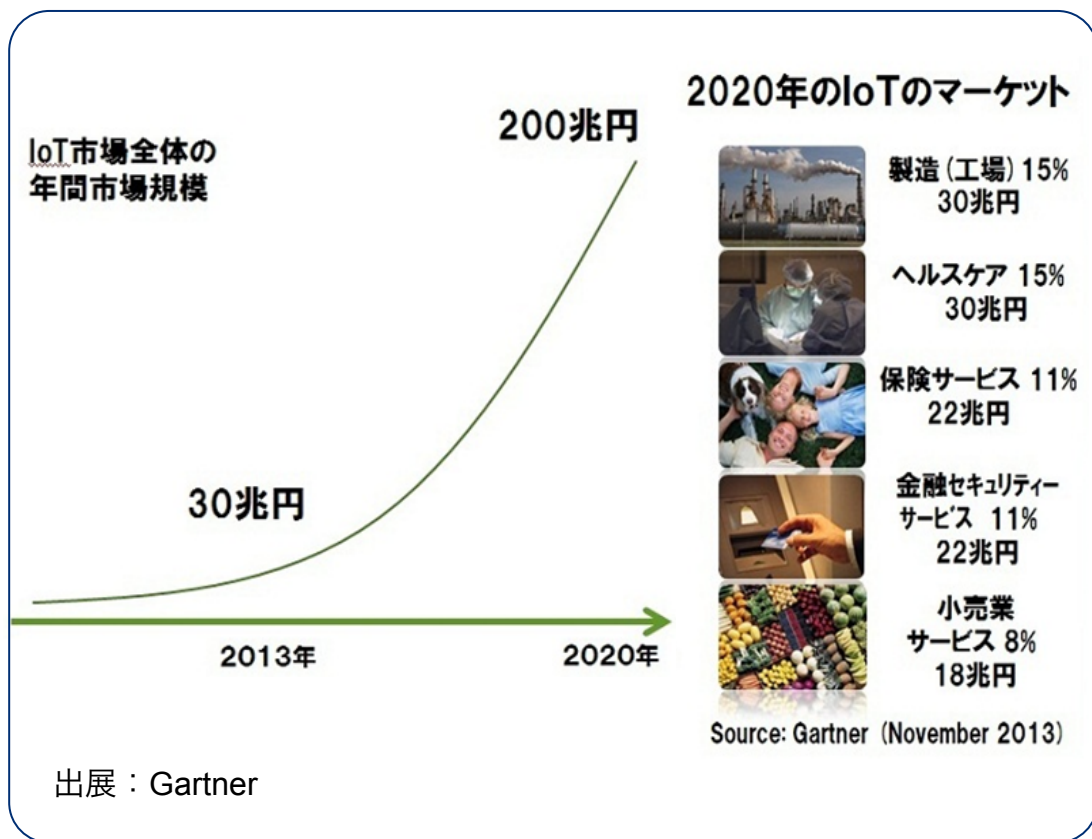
IoT市場全体の
年間市場規模

200兆円

30兆円

2013年

2020年

2020年のIoTのマーケット

製造（工場）15%
30兆円

ヘルスケア 15%
30兆円

保険サービス 11%
22兆円

金融セキュリティーサービス 11%
22兆円

小売業
サービス 8%
18兆円

Source: Gartner（November 2013）

出展：Gartner